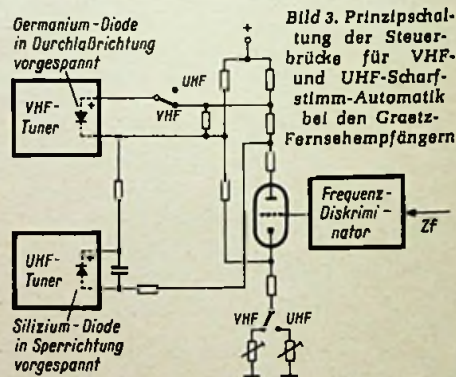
Germanium-Diode in Durchlaßrichtung vorgespannt

VHF-Tuner

UHF

VHF

Bild 3. Prinzipschaltung der Steuerbrücke für VHF- und UHF-Scharfstimm-Automatik bei den Graetz-Fernsehempfängern

Frequenz-Diskriminator

Zf

UHF-Tuner

Silizium-Diode in Sperrichtung vorgespannt

VHF

UHF